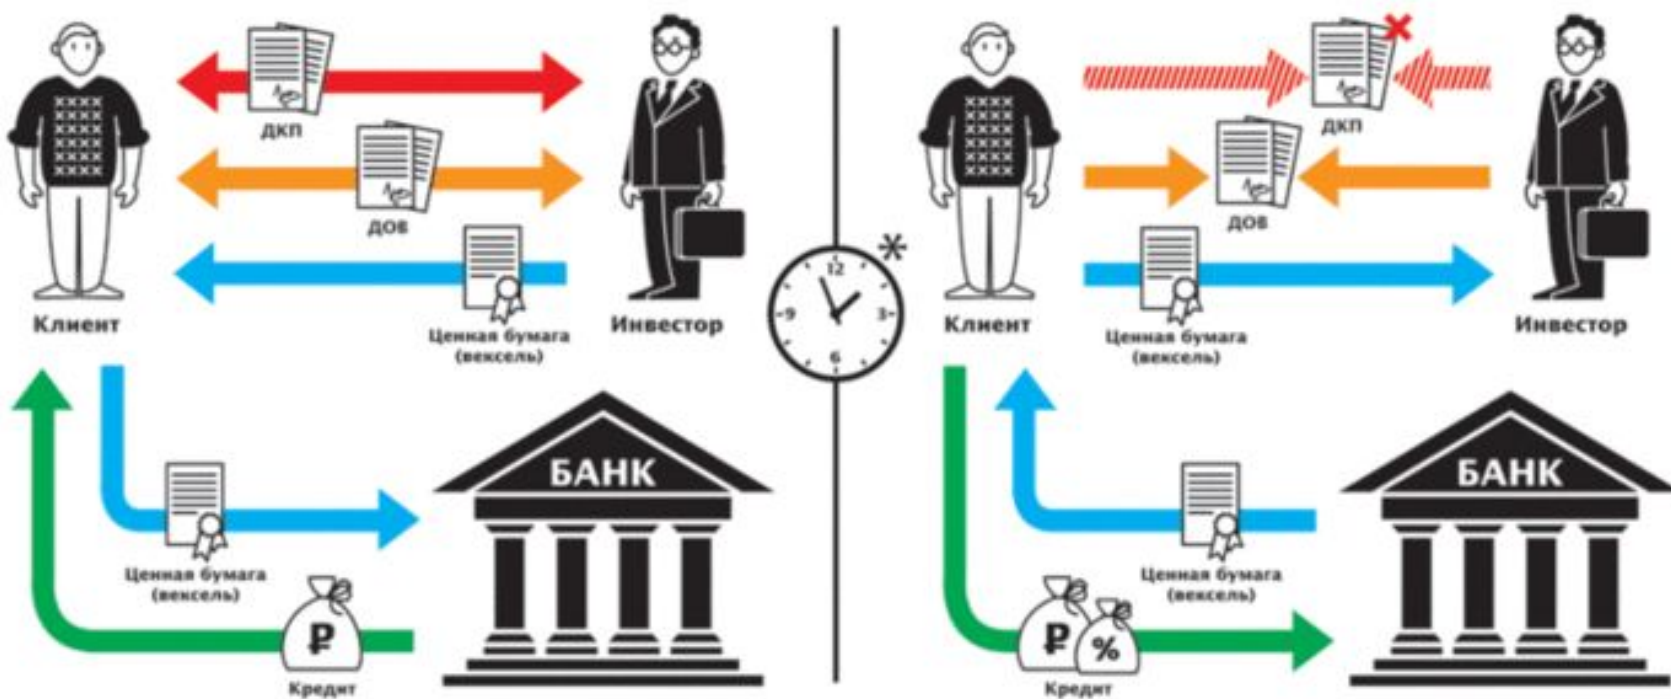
ДКП

ДОВ

Клиент

Ценная бумага (вексель)

Инвестор

БАНК

Ценная бумага (вексель)

₽

Кредит

12
3
6
9

*

ДКП

ДОВ

Клиент

Ценная бумага (вексель)

Инвестор

БАНК

Ценная бумага (вексель)

₽
%

Кредит